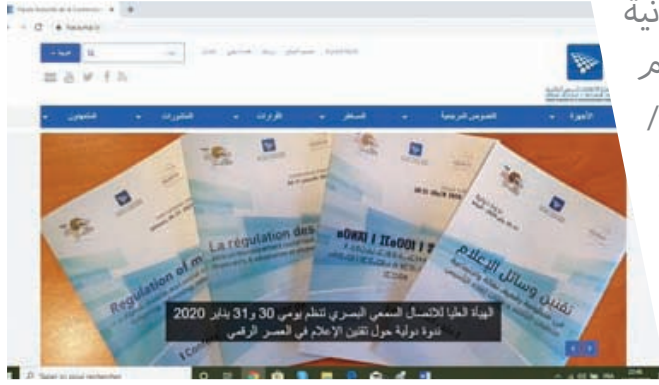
نية
م
/

Haute Autorité de la Communication
haca.ma

الأجهزة
النصوص المرجعية
المستجد
القرارات
المنشورات
المشاهدين

Regulation of m
La régulation des
تقنين وسائل الإعلام

الهيأة العليا للاتصال السمعي البصري تنظم يومي 30 و31 يناير 2020
ندوة دولية حول تقنين الإعلام في العصر الرقمي

Taper ici pour rechercher